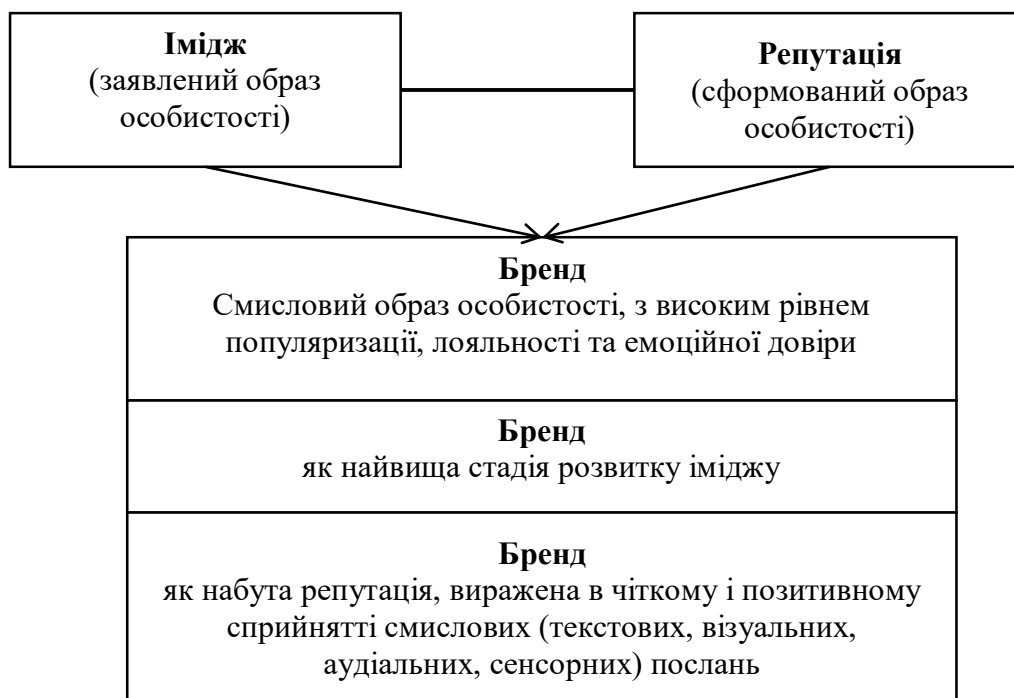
**Імідж**
(заявлений образ особистості)

**Репутація**
(сформований образ особистості)

**Бренд**
Смисловий образ особистості, з високим рівнем популяризації, лояльності та емоційної довіри

**Бренд**
як найвища стадія розвитку іміджу

**Бренд**
як набута репутація, виражена в чіткому і позитивному сприйнятті смислових (текстових, візуальних, аудіальних, сенсорних) послань